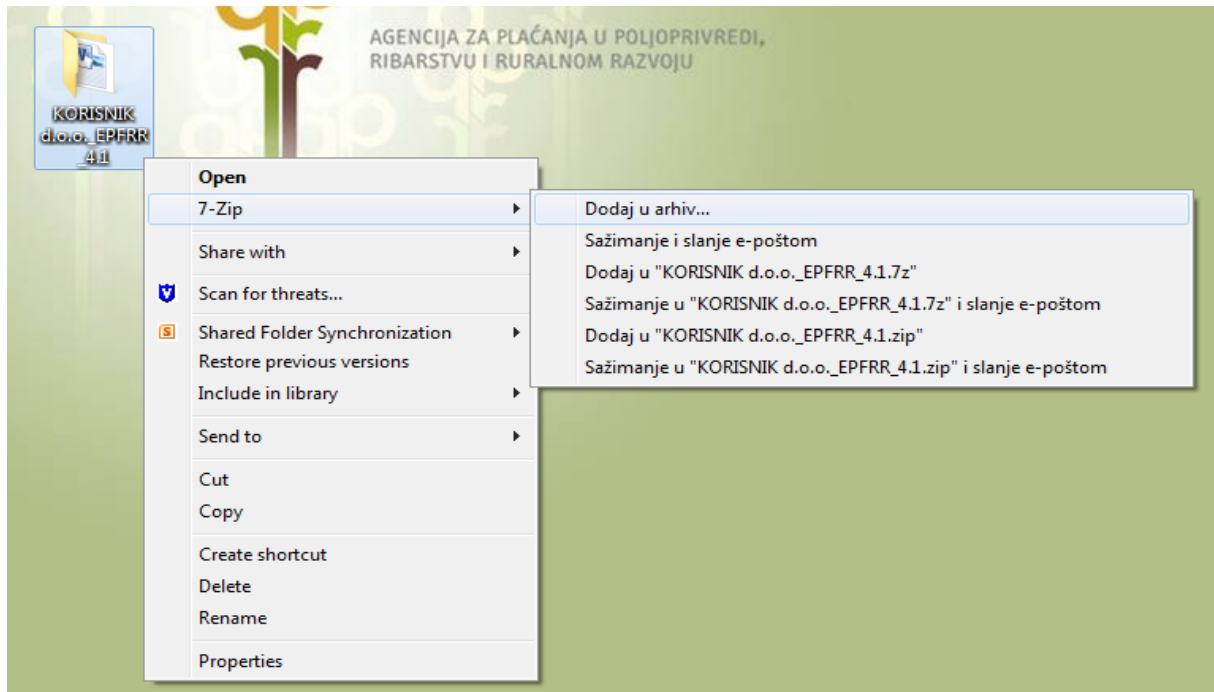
KORISNIK d.o.o._EPFRR_4.1

AGENCIJA ZA PLAĆANJA U POLJOPRIVREDI, RIBARSTVU I RURALNOM RAZVOJU

Open
7-Zip
Share with
Scan for threats...
Shared Folder Synchronization
Restore previous versions
Include in library
Send to
Cut
Copy
Create shortcut
Delete
Rename
Properties

Dodaj u arhiv...
Sažimanje i slanje e-poštom
Dodaj u "KORISNIK d.o.o._EPFRR_4.1.7z"
Sažimanje u "KORISNIK d.o.o._EPFRR_4.1.7z" i slanje e-poštom
Dodaj u "KORISNIK d.o.o._EPFRR_4.1.zip"
Sažimanje u "KORISNIK d.o.o._EPFRR_4.1.zip" i slanje e-poštom